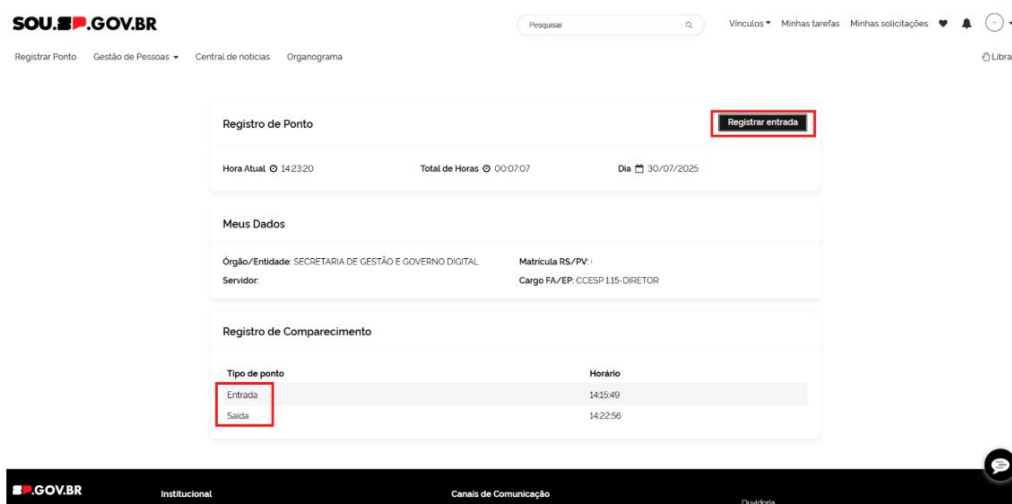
SOU.SP.GOV.BR

Pesquisar

Vínculos ▾ Minhas tarefas Minhas solicitações

Registrar Ponto Gestão de Pessoas ▾ Central de notícias Organograma

Libra

Registro de Ponto

Registrar entrada

Hora Atual 14:23:20 Total de Horas 00:07:07 Dia 30/07/2025

Meus Dados

Órgão/Entidade: SECRETARIA DE GESTÃO E GOVERNO DIGITAL

Matrícula RS/PV:

Servidor:

Cargo FA/EP: CCESP 1.15-DIRETOR

Registro de Comparecimento

| Tipo de ponto | Horário |
|---|---|
| Entrada | 14:15:49 |
| Saída | 14:22:56 |

SP.GOV.BR

Institucional

Canais de Comunicação

Ouvidoria